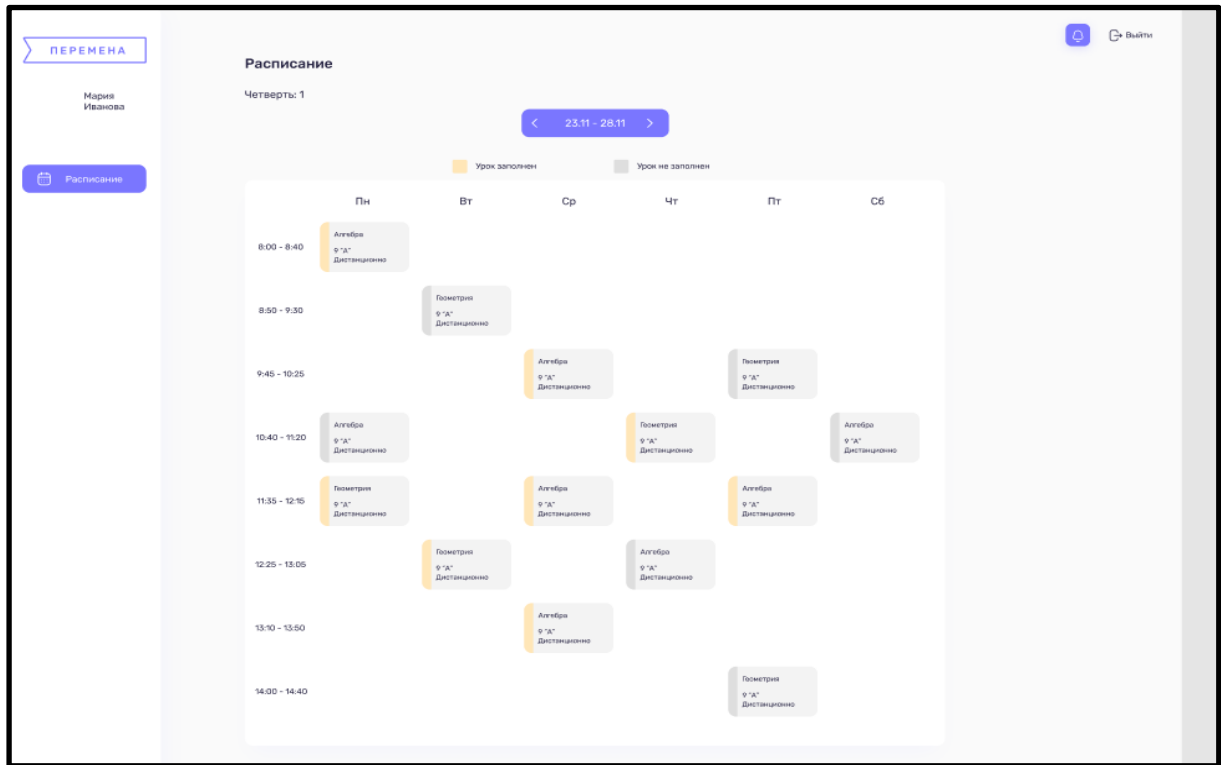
ПЕРЕМЕНА

Мария Иванова

Расписание

Выйти

Расписание

Четверть: 1

< 23.11 - 28.11 >

Урок заполнен

Урок не заполнен

|  | Пн | Вт | Ср | Чт | Пт | Сб |
|---|---|---|---|---|---|---|
| 8:00 - 8:40 | Алгебра 9 "А" Дистанционно | | | | | |
| 8:50 - 9:30 | | Геометрия 9 "А" Дистанционно | | | | |
| 9:45 - 10:25 | | | Алгебра 9 "А" Дистанционно | | Геометрия 9 "А" Дистанционно | |
| 10:40 - 11:20 | Алгебра 9 "А" Дистанционно | | | Геометрия 9 "А" Дистанционно | | Алгебра 9 "А" Дистанционно |
| 11:35 - 12:15 | Геометрия 9 "А" Дистанционно | | Алгебра 9 "А" Дистанционно | | Алгебра 9 "А" Дистанционно | |
| 12:25 - 13:05 | | Геометрия 9 "А" Дистанционно | | Алгебра 9 "А" Дистанционно | | |
| 13:10 - 13:50 | | | Алгебра 9 "А" Дистанционно | | | |
| 14:00 - 14:40 | | | | | Геометрия 9 "А" Дистанционно | |